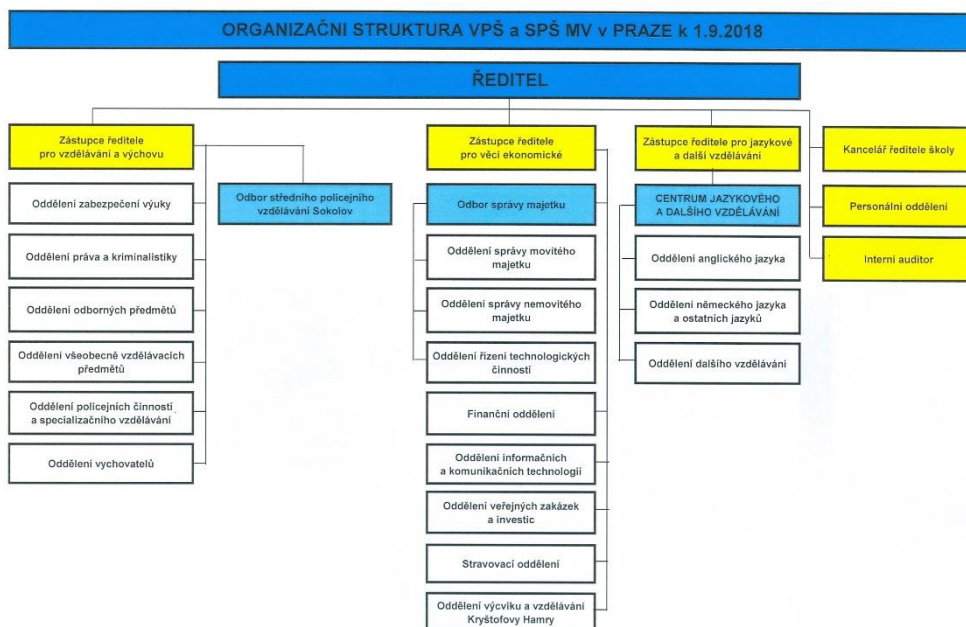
ORGANIZAČNI STRUKTURA VPŠ a SPŠ MV v PRAZE k 1.9.2018

ŘEDITEL

Zástupce ředitele pro vzdělávání a výchovu

Oddělení zabezpečení výuky

Oddělení práva a kriminalistiky

Oddělení odborných předmětů

Oddělení všeobecně vzdělávacích předmětů

Oddělení policejních činností a specializačního vzdělávání

Oddělení vychovatelů

Odbor středního policejního vzdělávání Sokolov

Zástupce ředitele pro věci ekonomické

Odbor správy majetku

Oddělení správy movitého majetku

Oddělení správy nemovitého majetku

Oddělení řízení technologických činností

Finanční oddělení

Oddělení informačních a komunikačních technologií

Oddělení veřejných zakázek a investic

Stravovací oddělení

Oddělení výcviku a vzdělávání Kryštofovy Hamry

Zástupce ředitele pro jazykové a další vzdělávání

CENTRUM JAZYKOVÉHO A DALŠÍHO VZDĚLÁVÁNÍ

Oddělení anglického jazyka

Oddělení německého jazyka a ostatních jazyků

Oddělení dalšího vzdělávání

Kancelář ředitele školy

Personální oddělení

Interní auditor